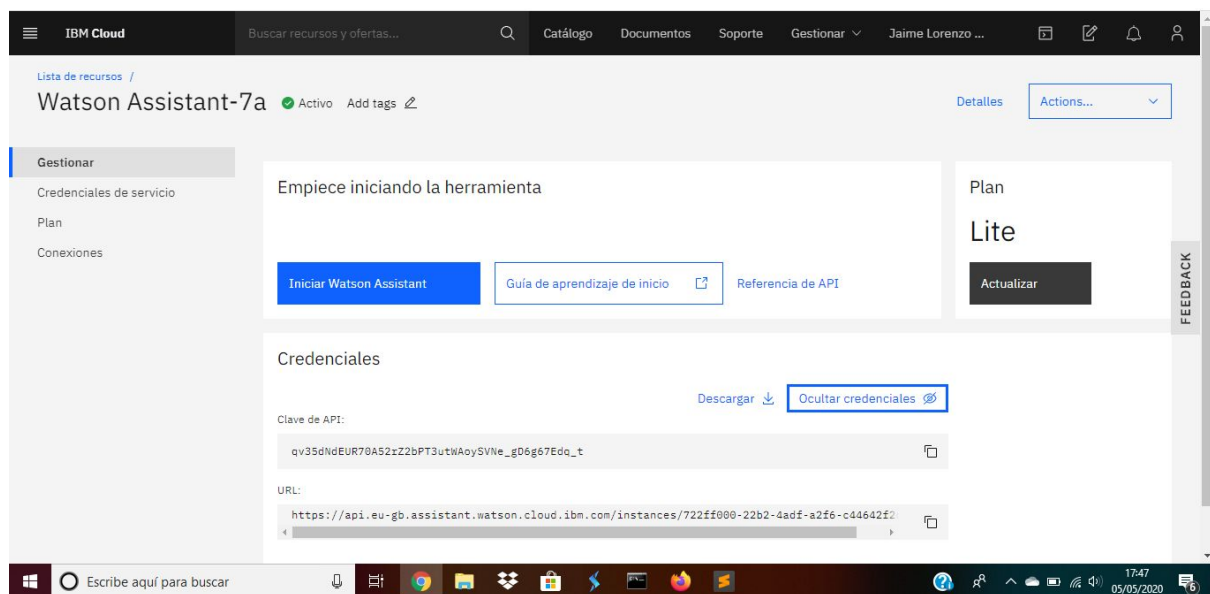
IBM Cloud

Buscar recursos y ofertas...

Catálogo Documentos Soporte Gestionar Jaime Lorenzo ...

Lista de recursos /

Watson Assistant-7a Activo Add tags

Detalles Actions...

Gestionar

Credenciales de servicio

Plan

Conexiones

Empiece iniciando la herramienta

Iniciar Watson Assistant

Guía de aprendizaje de inicio

Referencia de API

Plan

Lite

Actualizar

FEEDBACK

Credenciales

Descargar

Ocultar credenciales

Clave de API:

qv35dNdEUR70A52rZ2bPT3utWAoySVNe_gD6g67Edq_t

URL:

https://api.eu-gb.assistant.watson.cloud.ibm.com/instances/722ff000-22b2-4adf-a2f6-c44642f2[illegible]

Escribe aquí para buscar

17:47
05/05/2020

6